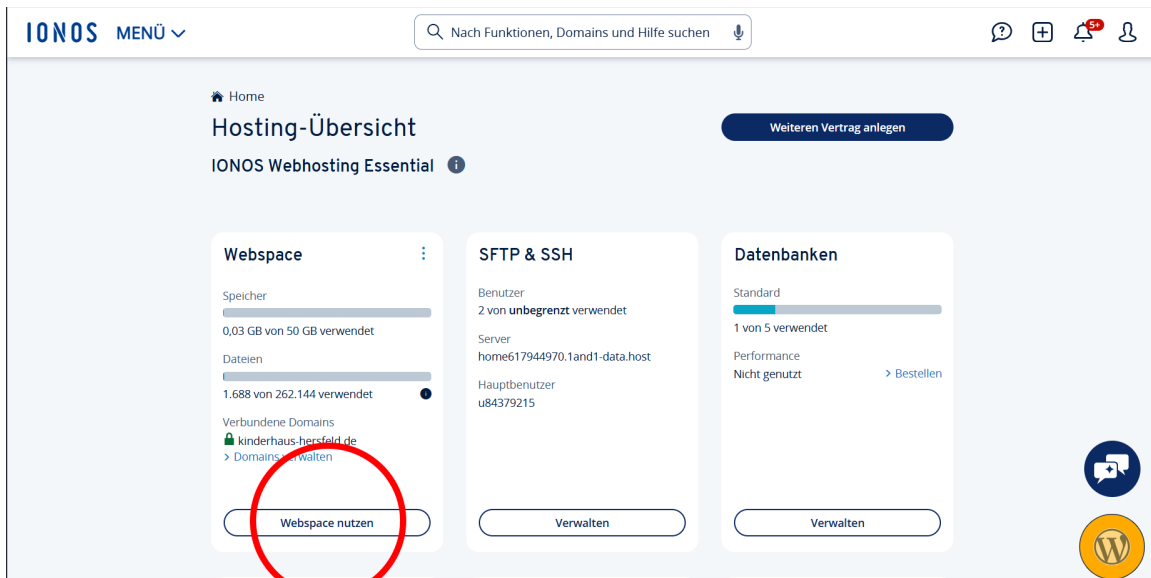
IONOS MENÜ

Nach Funktionen, Domains und Hilfe suchen

5+

Home

Hosting-Übersicht

Weiteren Vertrag anlegen

IONOS Webhosting Essential

Webspace

Speicher

0,03 GB von 50 GB verwendet

Dateien

1.688 von 262.144 verwendet

Verbundene Domains

kinderhaus-hersfeld.de

> Domains verwalten

Webspace nutzen

SFTP & SSH

Benutzer

2 von unbegrenzt verwendet

Server

home617944970.1and1-data.host

Hauptbenutzer

u84379215

Verwalten

Datenbanken

Standard

1 von 5 verwendet

Performance

Nicht genutzt

> Bestellen

Verwalten